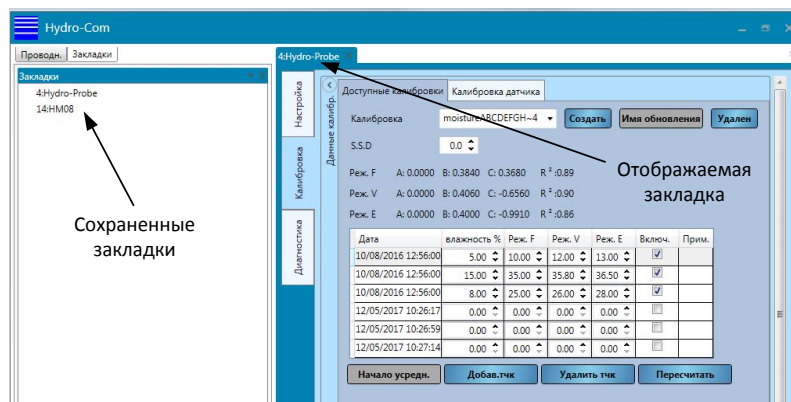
Hydro-Com

Проводн. | Закладки

Закладки

4:Hydro-Probe
14:HM08

Сохраненные закладки

4:Hydro-Probe

Настройка

Калибровка

Диагностика

Данные калибр.

Доступные калибровки | Калибровка датчика

Калибровка moistureABCDEFGH~4 Создать Имя обновления Удален

S.S.D 0.0

Реж. F A: 0.0000 B: 0.3840 C: 0.3680 R ²:0.89
Реж. V A: 0.0000 B: 0.4060 C: -0.6560 R ²:0.90
Реж. E A: 0.0000 B: 0.4000 C: -0.9910 R ²:0.86

Отображаемая закладка

| Дата | влажность % | Реж. F | Реж. V | Реж. E | Включ. | Прим. |
|---|---|---|---|---|---|---|
| 10/08/2016 12:56:00 | 5.00 | 10.00 | 12.00 | 13.00 | ☑ | |
| 10/08/2016 12:56:00 | 15.00 | 35.00 | 35.80 | 36.50 | ☑ | |
| 10/08/2016 12:56:00 | 8.00 | 25.00 | 26.00 | 28.00 | ☑ | |
| 12/05/2017 10:26:17 | 0.00 | 0.00 | 0.00 | 0.00 | ☐ | |
| 12/05/2017 10:26:59 | 0.00 | 0.00 | 0.00 | 0.00 | ☐ | |
| 12/05/2017 10:27:14 | 0.00 | 0.00 | 0.00 | 0.00 | ☐ | |

Начало усредн. Добав.тчк Удалить тчк Пересчитать